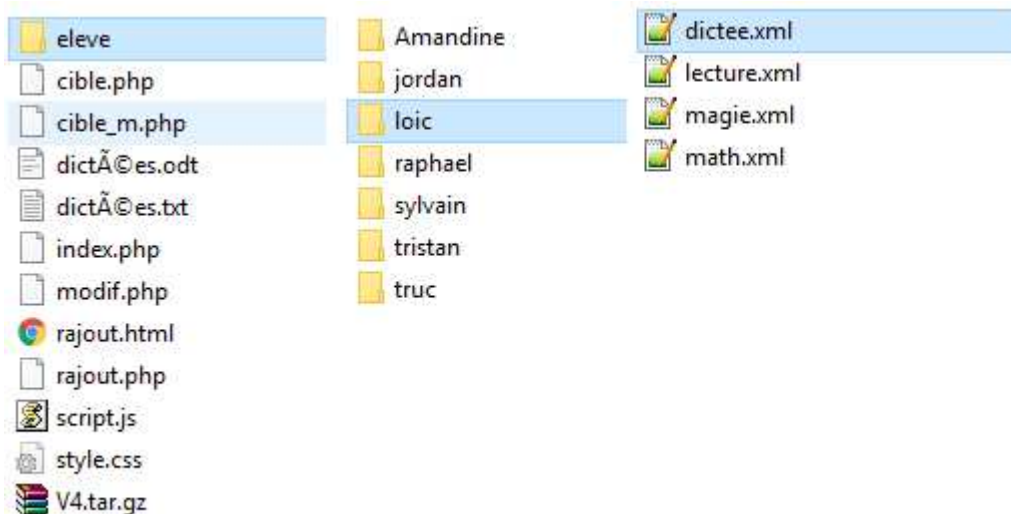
eleve
cible.php
cible_m.php
dictÃ©es.odt
dictÃ©es.txt
index.php
modif.php
rajout.html
rajout.php
script.js
style.css
V4.tar.gz

Amandine
jordan
loic
raphael
sylvain
tristan
truc

dictee.xml
lecture.xml
magie.xml
math.xml